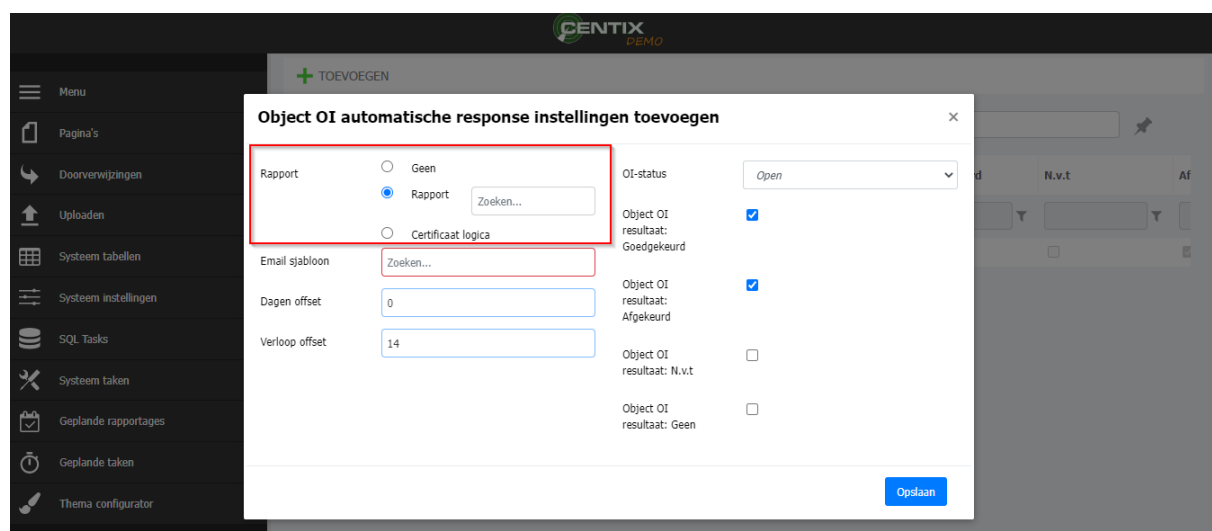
CENTIX DEMO

TOEVOEGEN

Menu
Pagina's
Doorverwijzingen
Uploaden
Systeem tabellen
Systeem instellingen
SQL Tasks
Systeem taken
Geplande rapportages
Geplande taken
Thema configurator

d
N.v.t
Af

Object OI automatische response instellingen toevoegen

×

Rapport
Geen
Rapport
Zoeken...
Certificaat logica

Email sjabloon
Zoeken...

Dagen offset
0

Verloop offset
14

OI-status
Open

Object OI resultaat: Goedgekeurd

Object OI resultaat: Afgekeurd

Object OI resultaat: N.v.t

Object OI resultaat: Geen

Opslaan